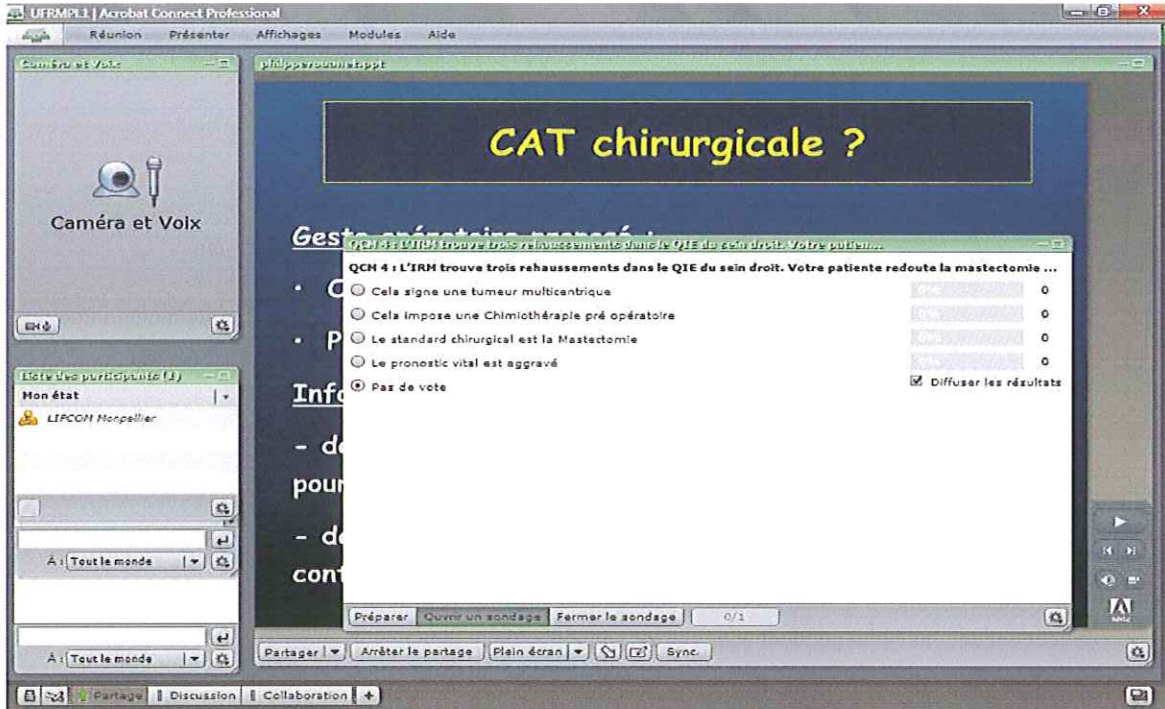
UFRMPL1 | Acrobat Connect Professional

Réunion Présenter Affichages Modules Aide

Caméra et Voix

philippe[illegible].ppt

CAT chirurgicale ?

Caméra et Voix

Geste opératoire proposé :

• C

• P

Info

- de

pour

- de

cont

QCM 4 : L'IRM trouve trois rehaussements dans le QIE du sein droit. Votre patien...

QCM 4 : L'IRM trouve trois rehaussements dans le QIE du sein droit. Votre patiente redoute la mastectomie ...

Cela signe une tumeur multicentrique 0% 0

Cela impose une Chimiothérapie pré opératoire 0% 0

Le standard chirurgical est la Mastectomie 0% 0

Le pronostic vital est aggravé 0% 0

Pas de vote

Diffuser les résultats

Préparer Ouvrir un sondage Fermer le sondage 0/1

Liste des participants (1)

Mon état

LIPCOM Montpellier

À : Tout le monde

À : Tout le monde

Partager Arrêter le partage Plein écran Sync.

Partage Discussion Collaboration +